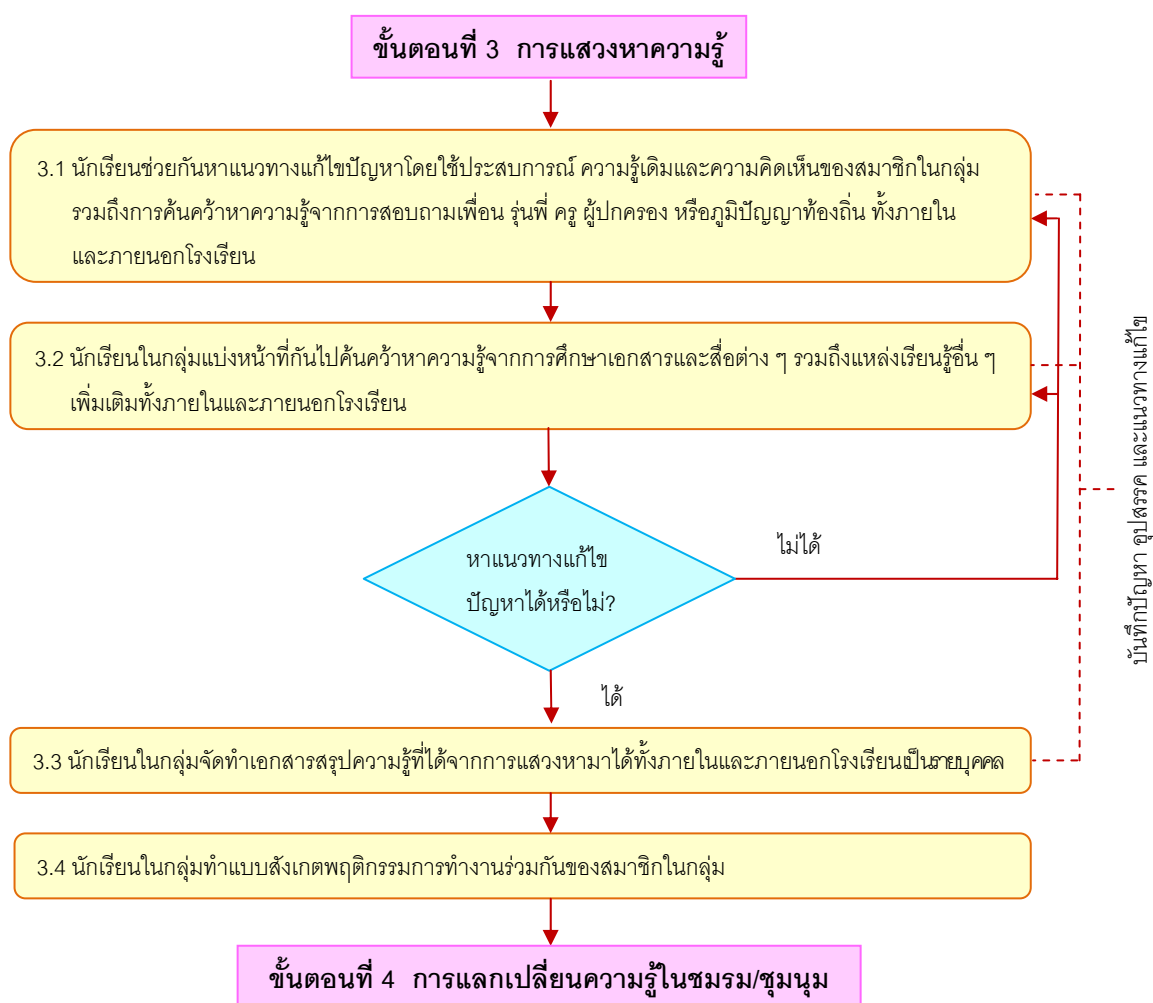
ขั้นตอนที่ 3 การแสวงหาความรู้

3.1 นักเรียนช่วยกันหาแนวทางแก้ไขปัญหาโดยใช้ประสบการณ์ ความรู้เดิมและความคิดเห็นของสมาชิกในกลุ่ม รวมถึงการค้นคว้าหาความรู้จากการสอบถามเพื่อน รุ่นพี่ ครู ผู้ปกครอง หรือภูมิปัญญาท้องถิ่น ทั้งภายในและภายนอกโรงเรียน

3.2 นักเรียนในกลุ่มแบ่งหน้าที่กันไปค้นคว้าหาความรู้จากการศึกษาเอกสารและสื่อต่าง ๆ รวมถึงแหล่งเรียนรู้อื่น ๆ เพิ่มเติมทั้งภายในและภายนอกโรงเรียน

หาแนวทางแก้ไขปัญหาได้หรือไม่?

ไม่ได้

ได้

บันทึกปัญหา อุปสรรค และแนวทางแก้ไข

3.3 นักเรียนในกลุ่มจัดทำเอกสารสรุปความรู้ที่ได้จากการแสวงหามาได้ทั้งภายในและภายนอกโรงเรียนเป็นรายบุคคล

3.4 นักเรียนในกลุ่มทำแบบสังเกตพฤติกรรมการทำงานร่วมกันของสมาชิกในกลุ่ม

ขั้นตอนที่ 4 การแลกเปลี่ยนความรู้ในชมรม/ชุมนุม